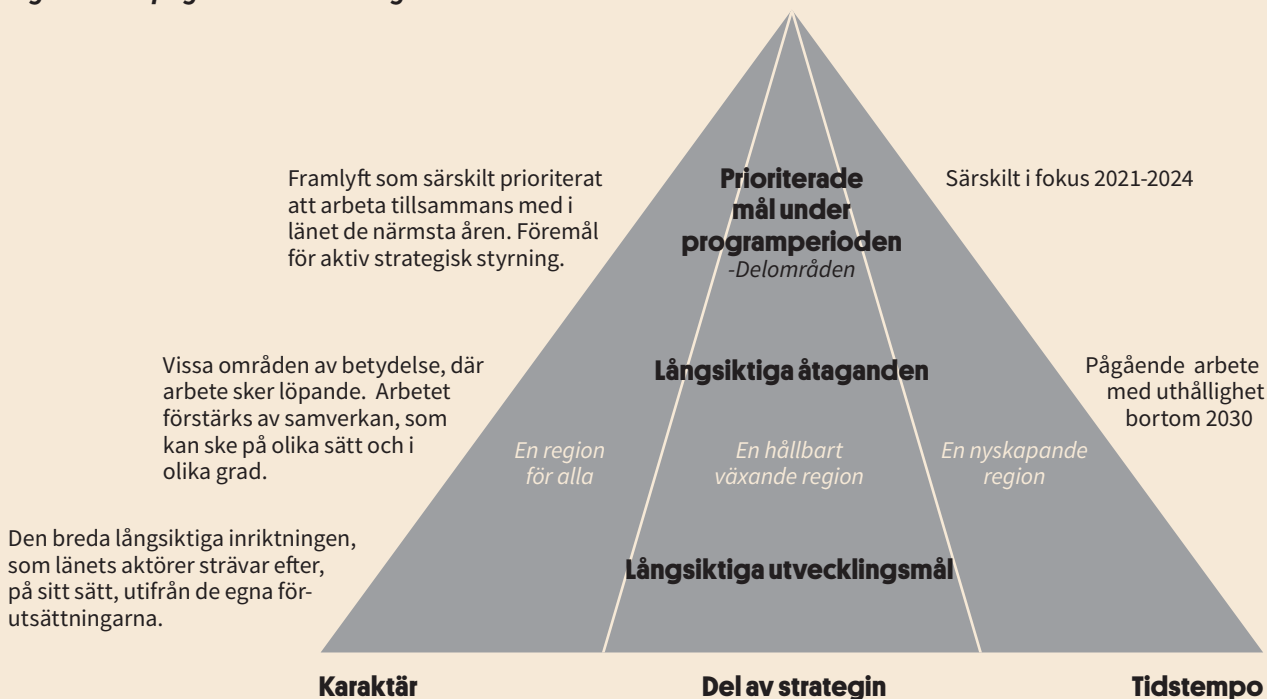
Framlyft som särskilt prioriterat att arbeta tillsammans med i länet de närmsta åren. Föremål för aktiv strategisk styrning.

Prioriterade mål under programperioden
-Delområden

Särskilt i fokus 2021-2024

Vissa områden av betydelse, där arbete sker löpande. Arbetet förstärks av samverkan, som kan ske på olika sätt och i olika grad.

Långsiktiga åtaganden

Pågående arbete med uthållighet bortom 2030

En region för alla

En hållbart växande region

En nyskapande region

Den breda långsiktiga inriktningen, som länets aktörer strävar efter, på sitt sätt, utifrån de egna förutsättningarna.

Långsiktiga utvecklingsmål

Karaktär

Del av strategin

Tidstempo